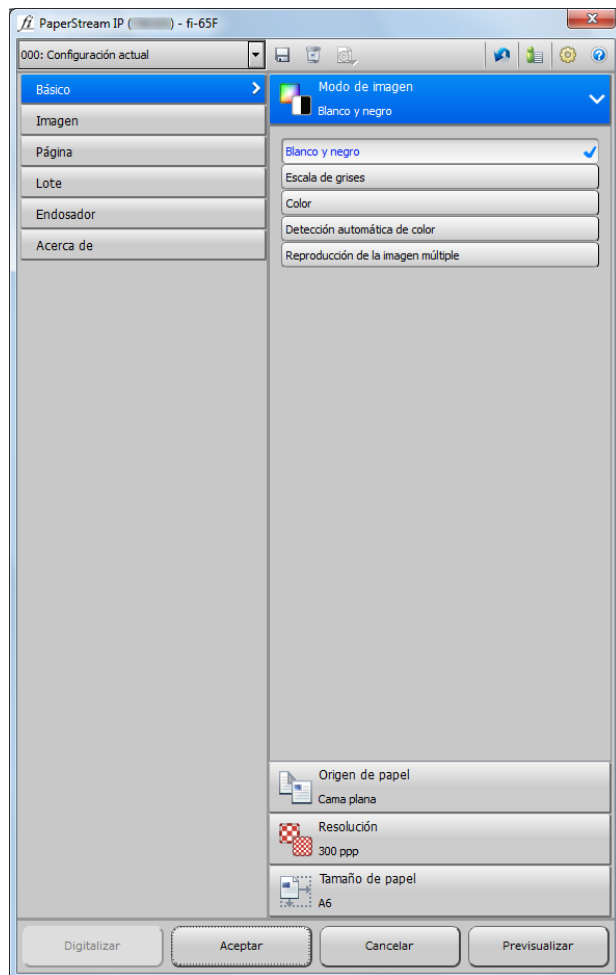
fi PaperStream IP ([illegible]) - fi-65F

000: Configuración actual

Básico
Imagen
Página
Lote
Endosador
Acerca de

Modo de imagen
Blanco y negro

Blanco y negro
Escala de grises
Color
Detección automática de color
Reproducción de la imagen múltiple

Origen de papel
Cama plana

Resolución
300 ppp

Tamaño de papel
A6

Digitalizar
Aceptar
Cancelar
Previsualizar